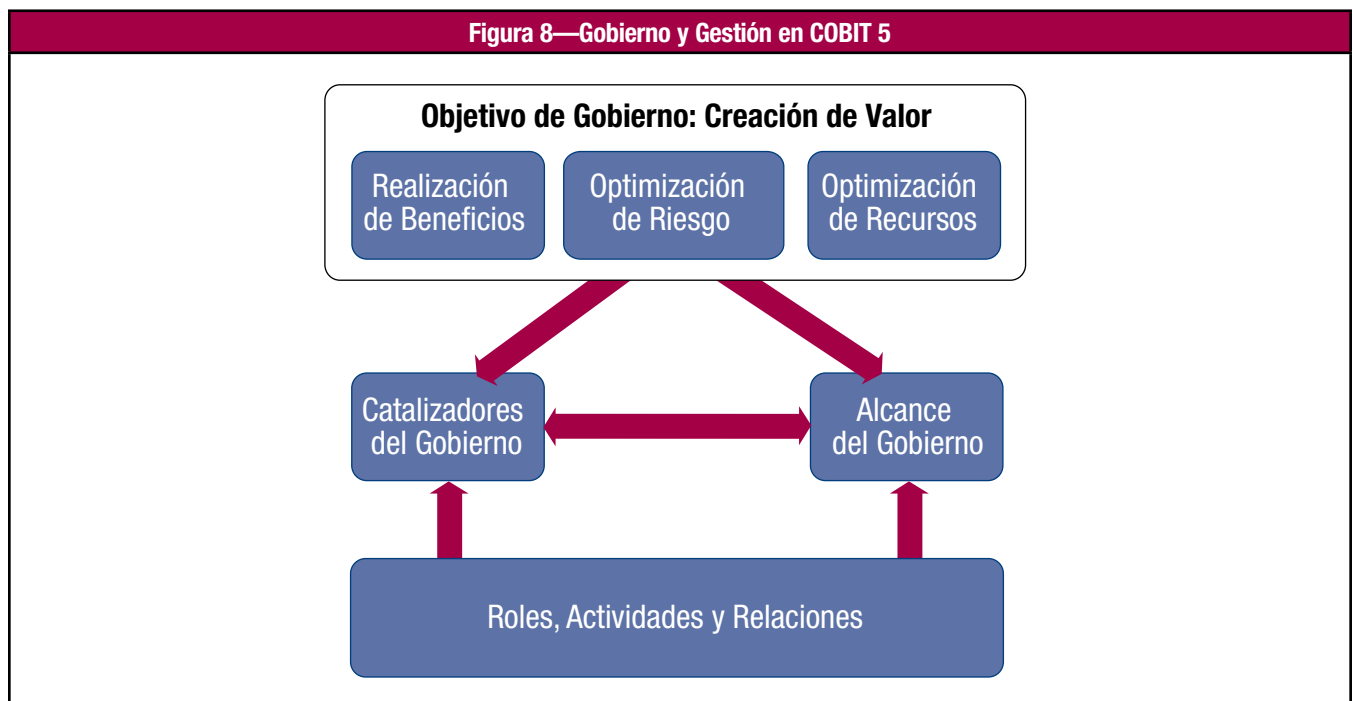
Figura 8—Gobierno y Gestión en COBIT 5

Objetivo de Gobierno: Creación de Valor

Realización de Beneficios

Optimización de Riesgo

Optimización de Recursos

Catalizadores del Gobierno

Alcance del Gobierno

Roles, Actividades y Relaciones